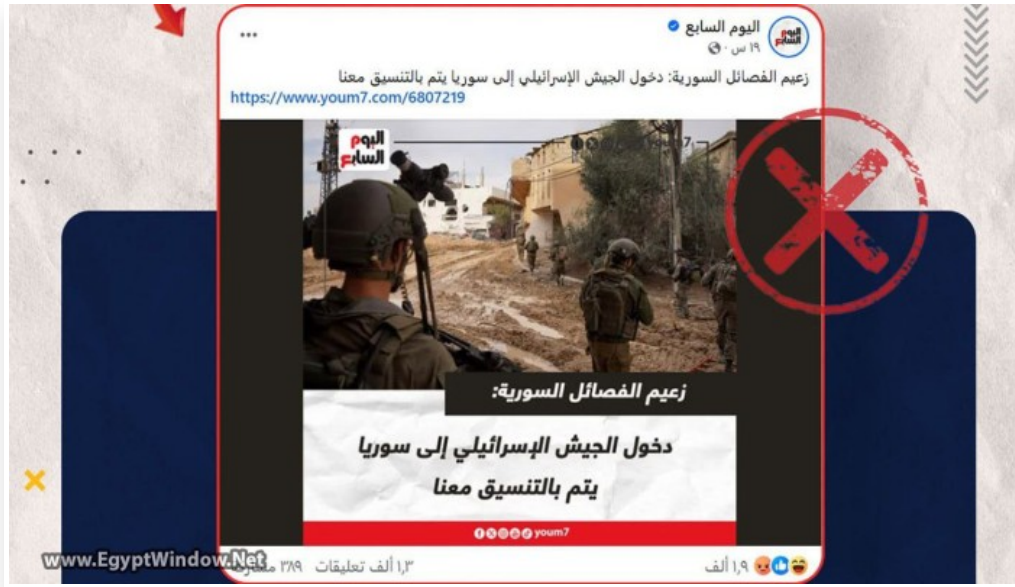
اليوم السابع
١٩ س ·
...
زعيم الفصائل السورية: دخول الجيش الإسرائيلي إلى سوريا يتم بالتنسيق معنا
https://www.youm7.com/6807219

اليوم السابع

زعيم الفصائل السورية:
دخول الجيش الإسرائيلي إلى سوريا
يتم بالتنسيق معنا

youm7

١٫٩ ألف
١٫٣ ألف تعليقات ٣٨٩ مشاركة
www.EgyptWindow.Net